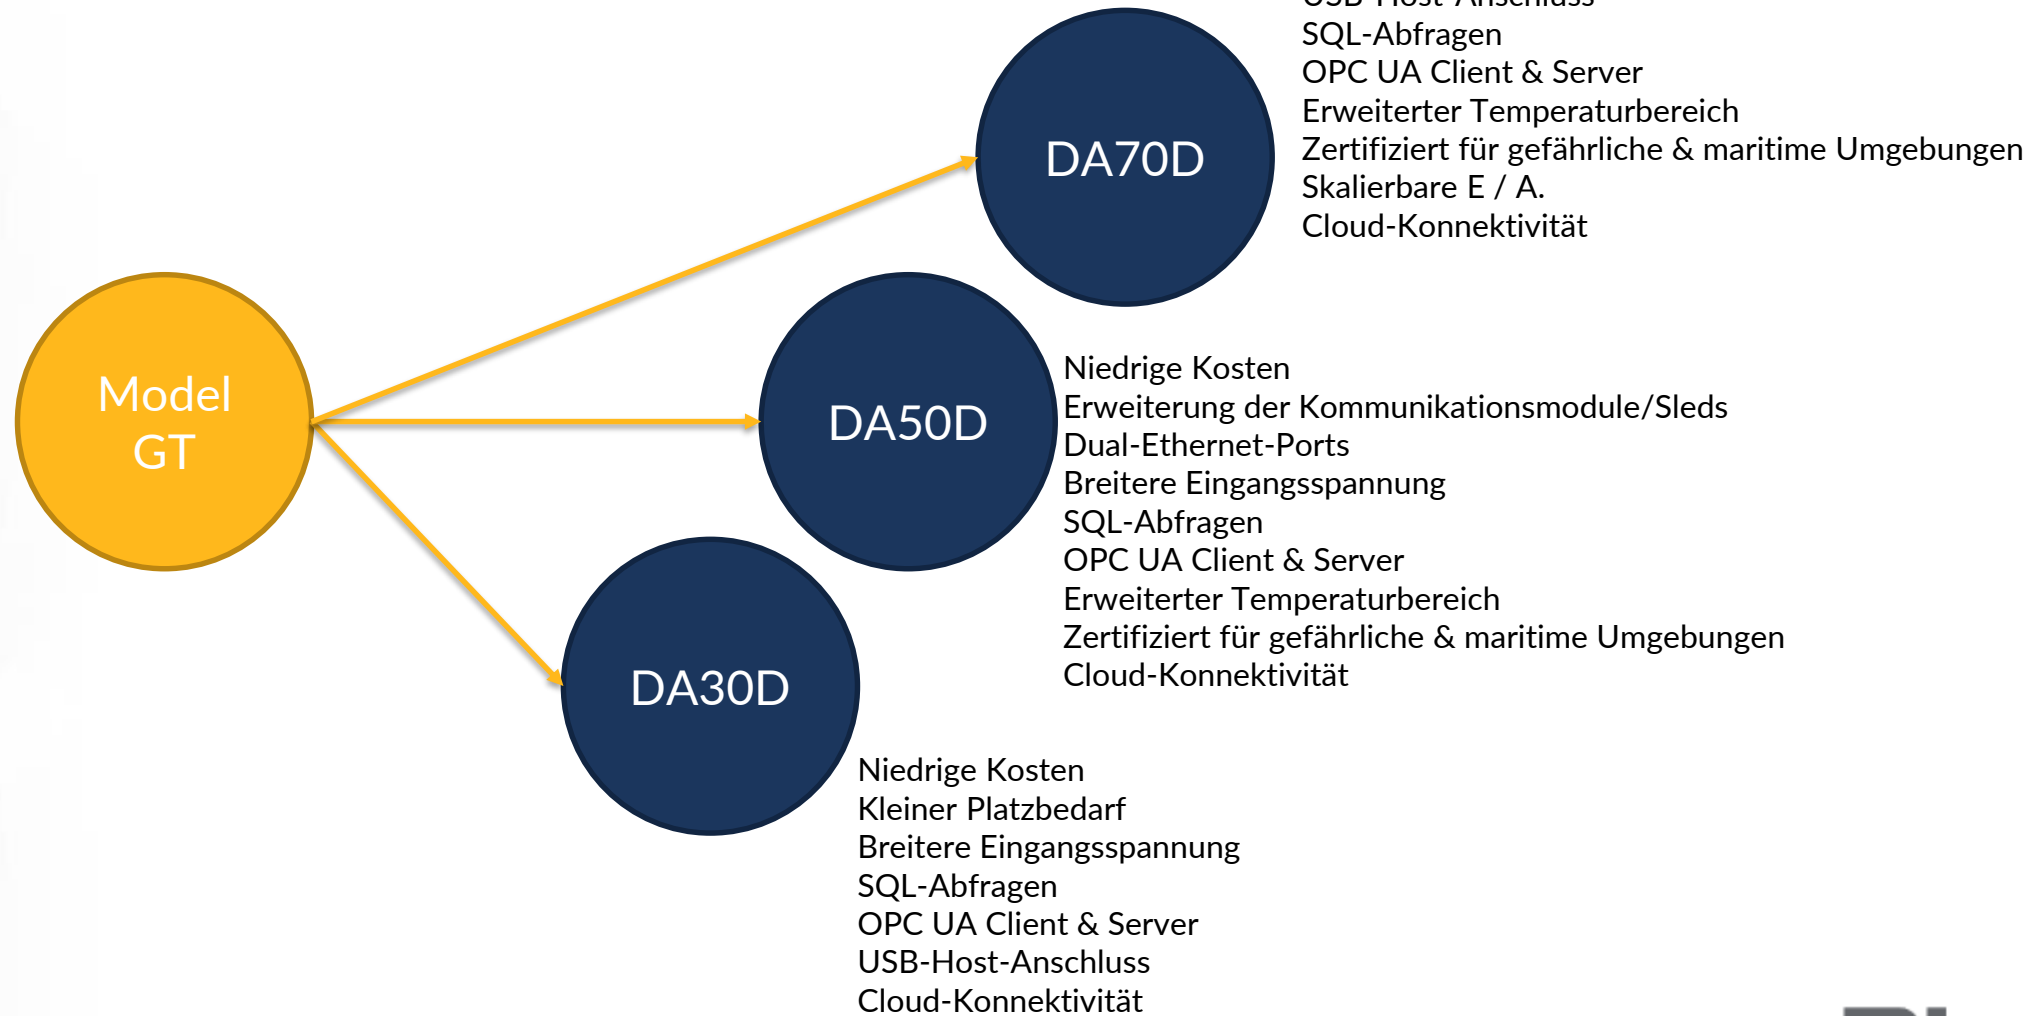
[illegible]
SQL-Abfragen
OPC UA Client & Server
Erweiterter Temperaturbereich
Zertifiziert für gefährliche & maritime Umgebungen
Skalierbare E / A.
Cloud-Konnektivität

DA70D

Model
GT

DA50D

Niedrige Kosten
Erweiterung der Kommunikationsmodule/Sleds
Dual-Ethernet-Ports
Breitere Eingangsspannung
SQL-Abfragen
OPC UA Client & Server
Erweiterter Temperaturbereich
Zertifiziert für gefährliche & maritime Umgebungen
Cloud-Konnektivität

DA30D

Niedrige Kosten
Kleiner Platzbedarf
Breitere Eingangsspannung
SQL-Abfragen
OPC UA Client & Server
USB-Host-Anschluss
Cloud-Konnektivität